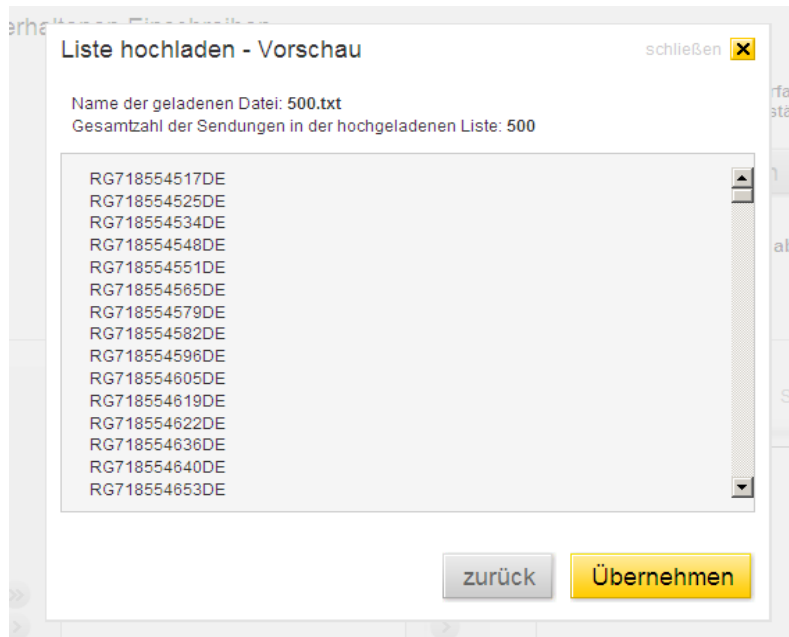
erhaltenen Einschreiben

Liste hochladen - Vorschau

schließen

Name der geladenen Datei: **500.txt**
Gesamtzahl der Sendungen in der hochgeladenen Liste: **500**

RG718554517DE
RG718554525DE
RG718554534DE
RG718554548DE
RG718554551DE
RG718554565DE
RG718554579DE
RG718554582DE
RG718554596DE
RG718554605DE
RG718554619DE
RG718554622DE
RG718554636DE
RG718554640DE
RG718554653DE

zurück

Übernehmen

rfa
stä
n
al
S